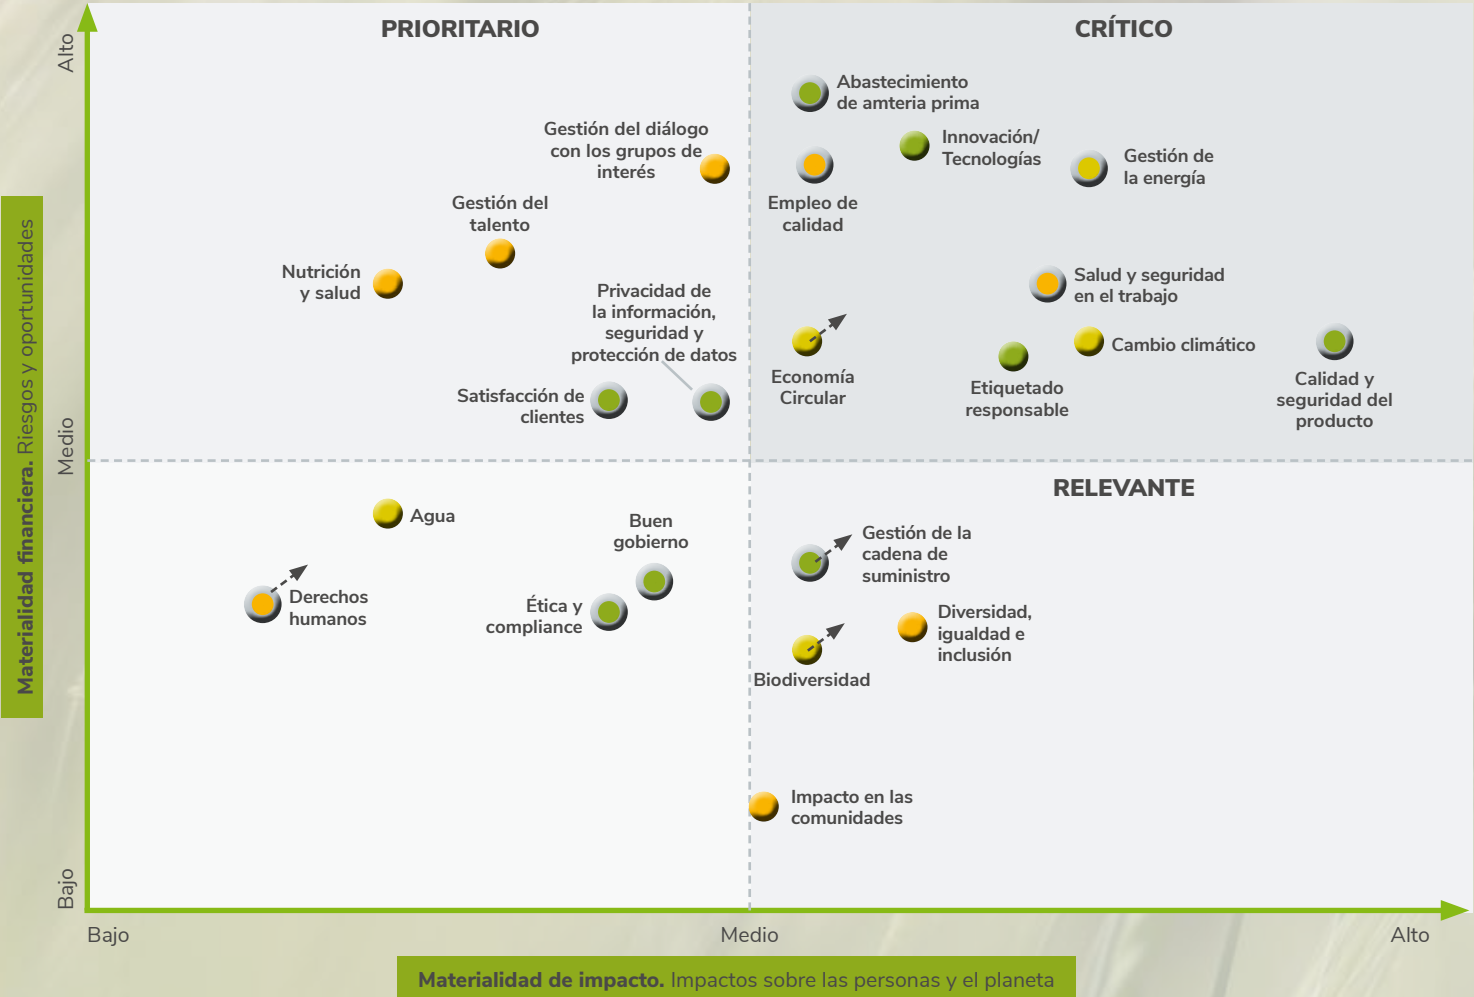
Alto

Materialidad financiera. Riesgos y oportunidades

Medio

Bajo

PRIORITARIO

CRÍTICO

Abastecimiento de amteria prima

Gestión del diálogo con los grupos de interés

Innovación/ Tecnologías

Gestión de la energía

Empleo de calidad

Gestión del talento

Nutrición y salud

Salud y seguridad en el trabajo

Privacidad de la información, seguridad y protección de datos

Cambio climático

Economía Circular

Etiquetado responsable

Calidad y seguridad del producto

Satisfacción de clientes

RELEVANTE

Agua

Buen gobierno

Gestión de la cadena de suministro

Derechos humanos

Ética y compliance

Diversidad, igualdad e inclusión

Biodiversidad

Impacto en las comunidades

Bajo

Medio

Alto

Materialidad de impacto. Impactos sobre las personas y el planeta